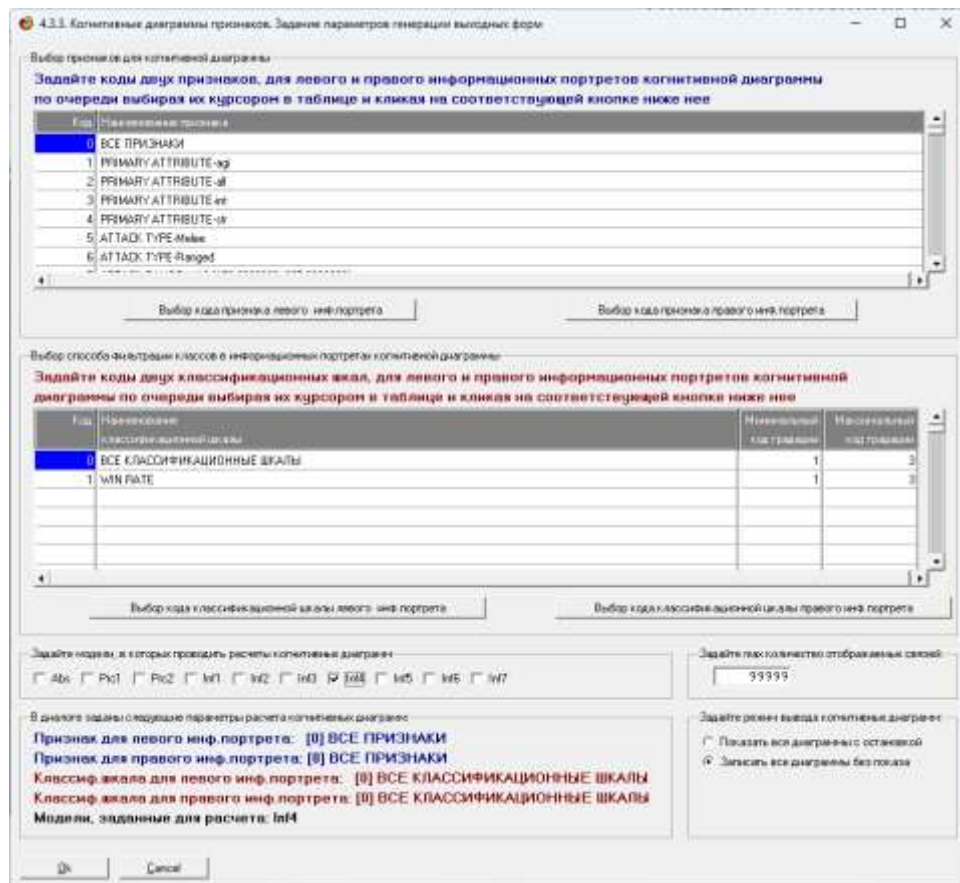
4.3.3. Когнитивные диаграммы признаков. Задание параметров генерации выходных форм

Выбор признаков для когнитивной диаграммы

Задайте коды двух признаков, для левого и правого информационных портретов когнитивной диаграммы по очереди выбирая их курсором в таблице и кликая на соответствующей кнопке ниже нее

| Код | Наименование признака |
|---|---|
| 0 | ВСЕ ПРИЗНАКИ |
| 1 | PRIMARY ATTRIBUTE-agi |
| 2 | PRIMARY ATTRIBUTE-all |
| 3 | PRIMARY ATTRIBUTE-int |
| 4 | PRIMARY ATTRIBUTE-str |
| 5 | ATTACK TYPE-Melee |
| 6 | ATTACK TYPE-Ranged |

Выбор кода признака левого инф.портрета

Выбор кода признака правого инф.портрета

Выбор способа фильтрации классов в информационных портретах когнитивной диаграммы

Задайте коды двух классификационных шкал, для левого и правого информационных портретов когнитивной диаграммы по очереди выбирая их курсором в таблице и кликая на соответствующей кнопке ниже нее

| Код | Наименование классификационной шкалы | Минимальный код градации | Максимальный код градации |
|---|---|---|---|
| 0 | ВСЕ КЛАССИФИКАЦИОННЫЕ ШКАЛЫ | 1 | 3 |
| 1 | WIN RATE | 1 | 3 |

Выбор кода классификационной шкалы левого инф.портрета

Выбор кода классификационной шкалы правого инф.портрета

Задайте модели, в которых проводить расчеты когнитивных диаграмм

Abs Prc1 Prc2 Inf1 Inf2 Inf3 Inf4 Inf5 Inf6 Inf7

Задайте max количество отображаемых связей

99999

В диалоге заданы следующие параметры расчета когнитивных диаграмм:

Признак для левого инф.портрета: [0] ВСЕ ПРИЗНАКИ
Признак для правого инф.портрета: [0] ВСЕ ПРИЗНАКИ
Классиф.шкала для левого инф.портрета: [0] ВСЕ КЛАССИФИКАЦИОННЫЕ ШКАЛЫ
Классиф.шкала для правого инф.портрета: [0] ВСЕ КЛАССИФИКАЦИОННЫЕ ШКАЛЫ
Модели, заданные для расчета: Inf4

Задайте режим вывода когнитивных диаграмм

Показать все диаграммы с остановкой
Записать все диаграммы без показа

Ok

Cancel